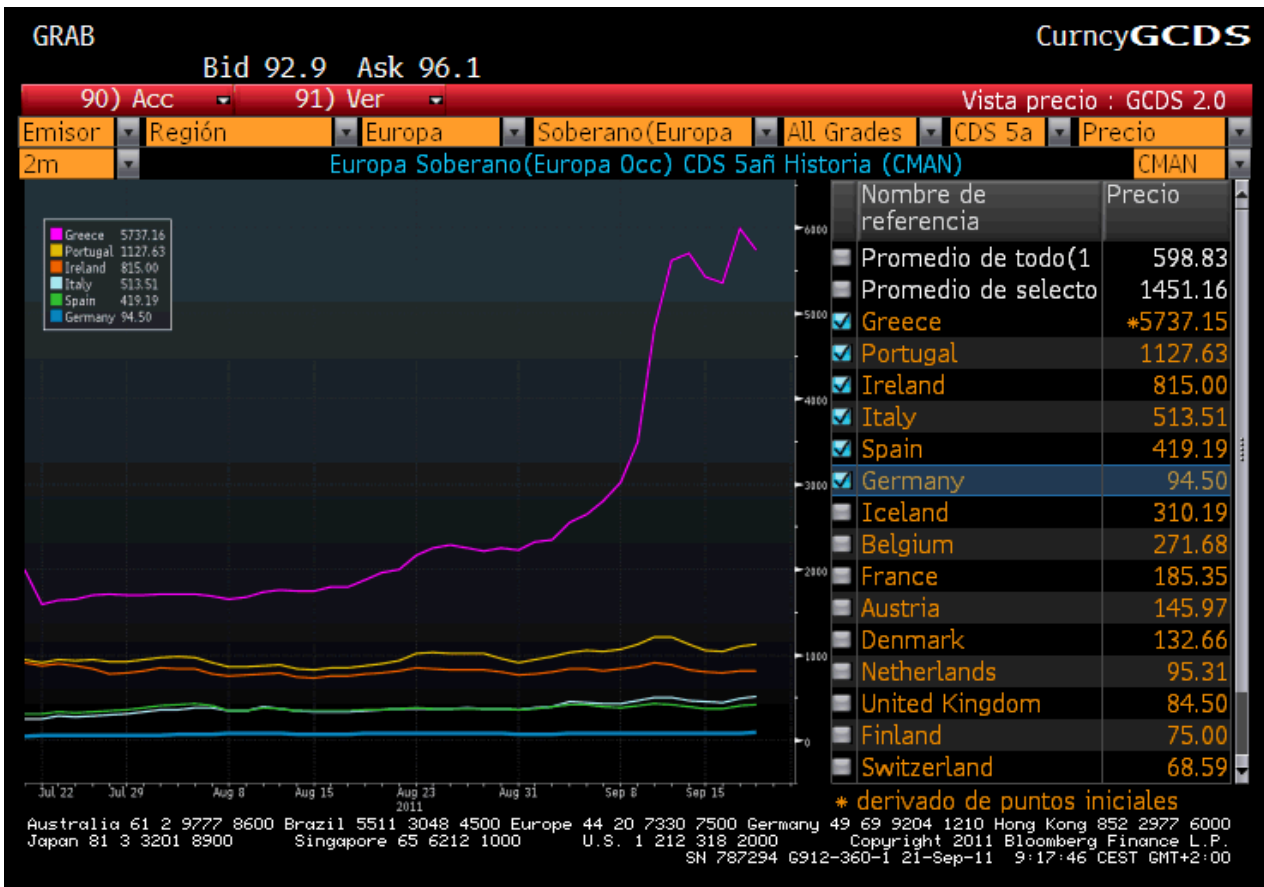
GRAB

CurncyGCDS

Bid 92.9 Ask 96.1

90) Acc 91) Ver

Vista precio : GCDS 2.0

Emisor | Región | Europa | Soberano(Europa | All Grades | CDS 5a | Precio

2m

Europa Soberano(Europa Occ) CDS 5añ Historia (CMAN)

CMAN

Greece 5737.16
Portugal 1127.63
Ireland 815.00
Italy 513.51
Spain 419.19
Germany 94.50

6000
5000
4000
3000
2000
1000
0

Jul 22 Jul 29 Aug 8 Aug 15 Aug 23 2011 Aug 31 Sep 8 Sep 15

| Nombre de referencia | Precio |
|---|---|
| Promedio de todo(1 | 598.83 |
| Promedio de selecto | 1451.16 |
| Greece | *5737.15 |
| Portugal | 1127.63 |
| Ireland | 815.00 |
| Italy | 513.51 |
| Spain | 419.19 |
| Germany | 94.50 |
| Iceland | 310.19 |
| Belgium | 271.68 |
| France | 185.35 |
| Austria | 145.97 |
| Denmark | 132.66 |
| Netherlands | 95.31 |
| United Kingdom | 84.50 |
| Finland | 75.00 |
| Switzerland | 68.59 |

* derivado de puntos iniciales

Australia 61 2 9777 8600 Brazil 5511 3048 4500 Europe 44 20 7330 7500 Germany 49 69 9204 1210 Hong Kong 852 2977 6000
Japan 81 3 3201 8900 Singapore 65 6212 1000 U.S. 1 212 318 2000 Copyright 2011 Bloomberg Finance L.P.
SN 787294 G912-360-1 21-Sep-11 9:17:46 CEST GMT+2:00